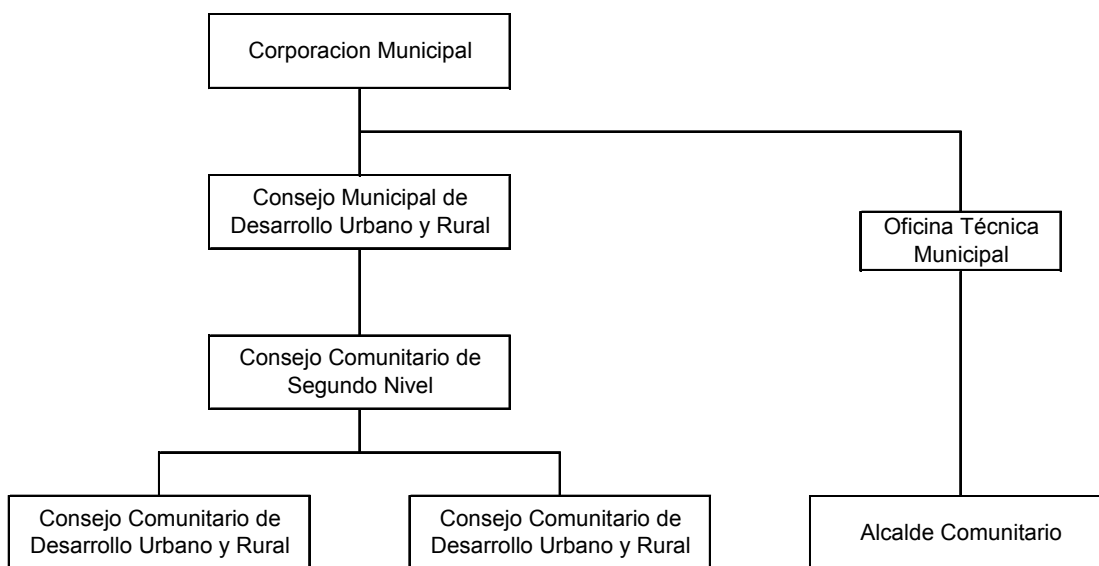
Corporacion Municipal

Consejo Municipal de Desarrollo Urbano y Rural

Oficina Técnica Municipal

Consejo Comunitario de Segundo Nivel

Consejo Comunitario de Desarrollo Urbano y Rural

Consejo Comunitario de Desarrollo Urbano y Rural

Alcalde Comunitario